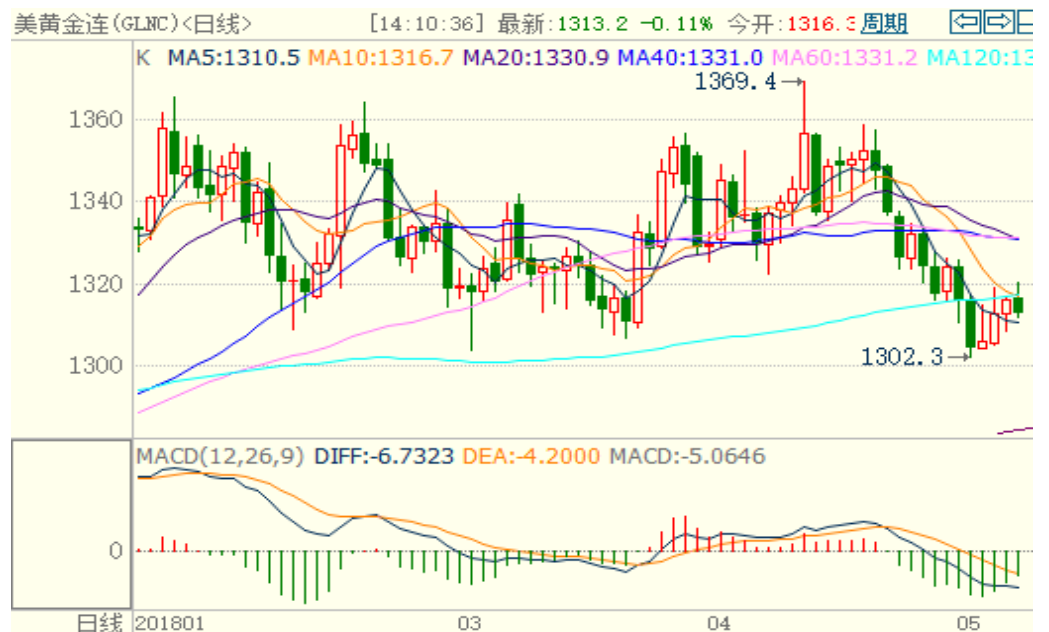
美黄金连(GLNC)<日线>　[14:10:36] 最新:1313.2 -0.11% 今开:1316.3 周期

K MA5:1310.5 MA10:1316.7 MA20:1330.9 MA40:1331.0 MA60:1331.2 MA120:13

1369.4

1360

1340

1320

1300

1302.3

MACD(12,26,9) DIFF:-6.7323 DEA:-4.2000 MACD:-5.0646

0

日线 201801　03　04　05